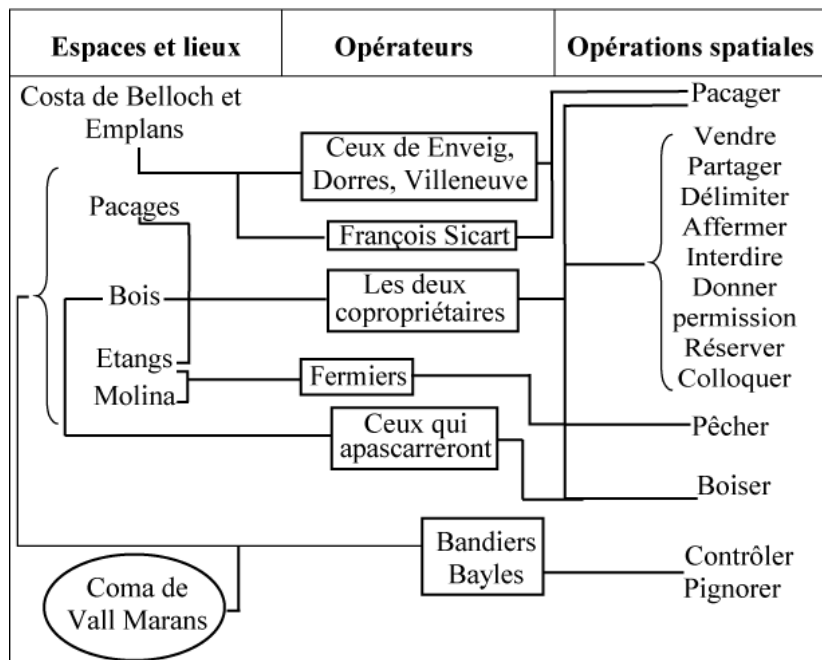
| Espaces et lieux | Opérateurs | Opérations spatiales |
|---|---|---|

Costa de Belloch et Emplans

Pacages

Bois

Etangs

Molina

Coma de Vall Marans

Ceux de Enveig, Dorres, Villeneuve

François Sicart

Les deux copropriétaires

Fermiers

Ceux qui apascarreront

Bandiers Bayles

Pacager

Vendre
Partager
Délimiter
Affermer
Interdire
Donner permission
Réserver
Colloquer

Pêcher

Boiser

Contrôler
Pignorer